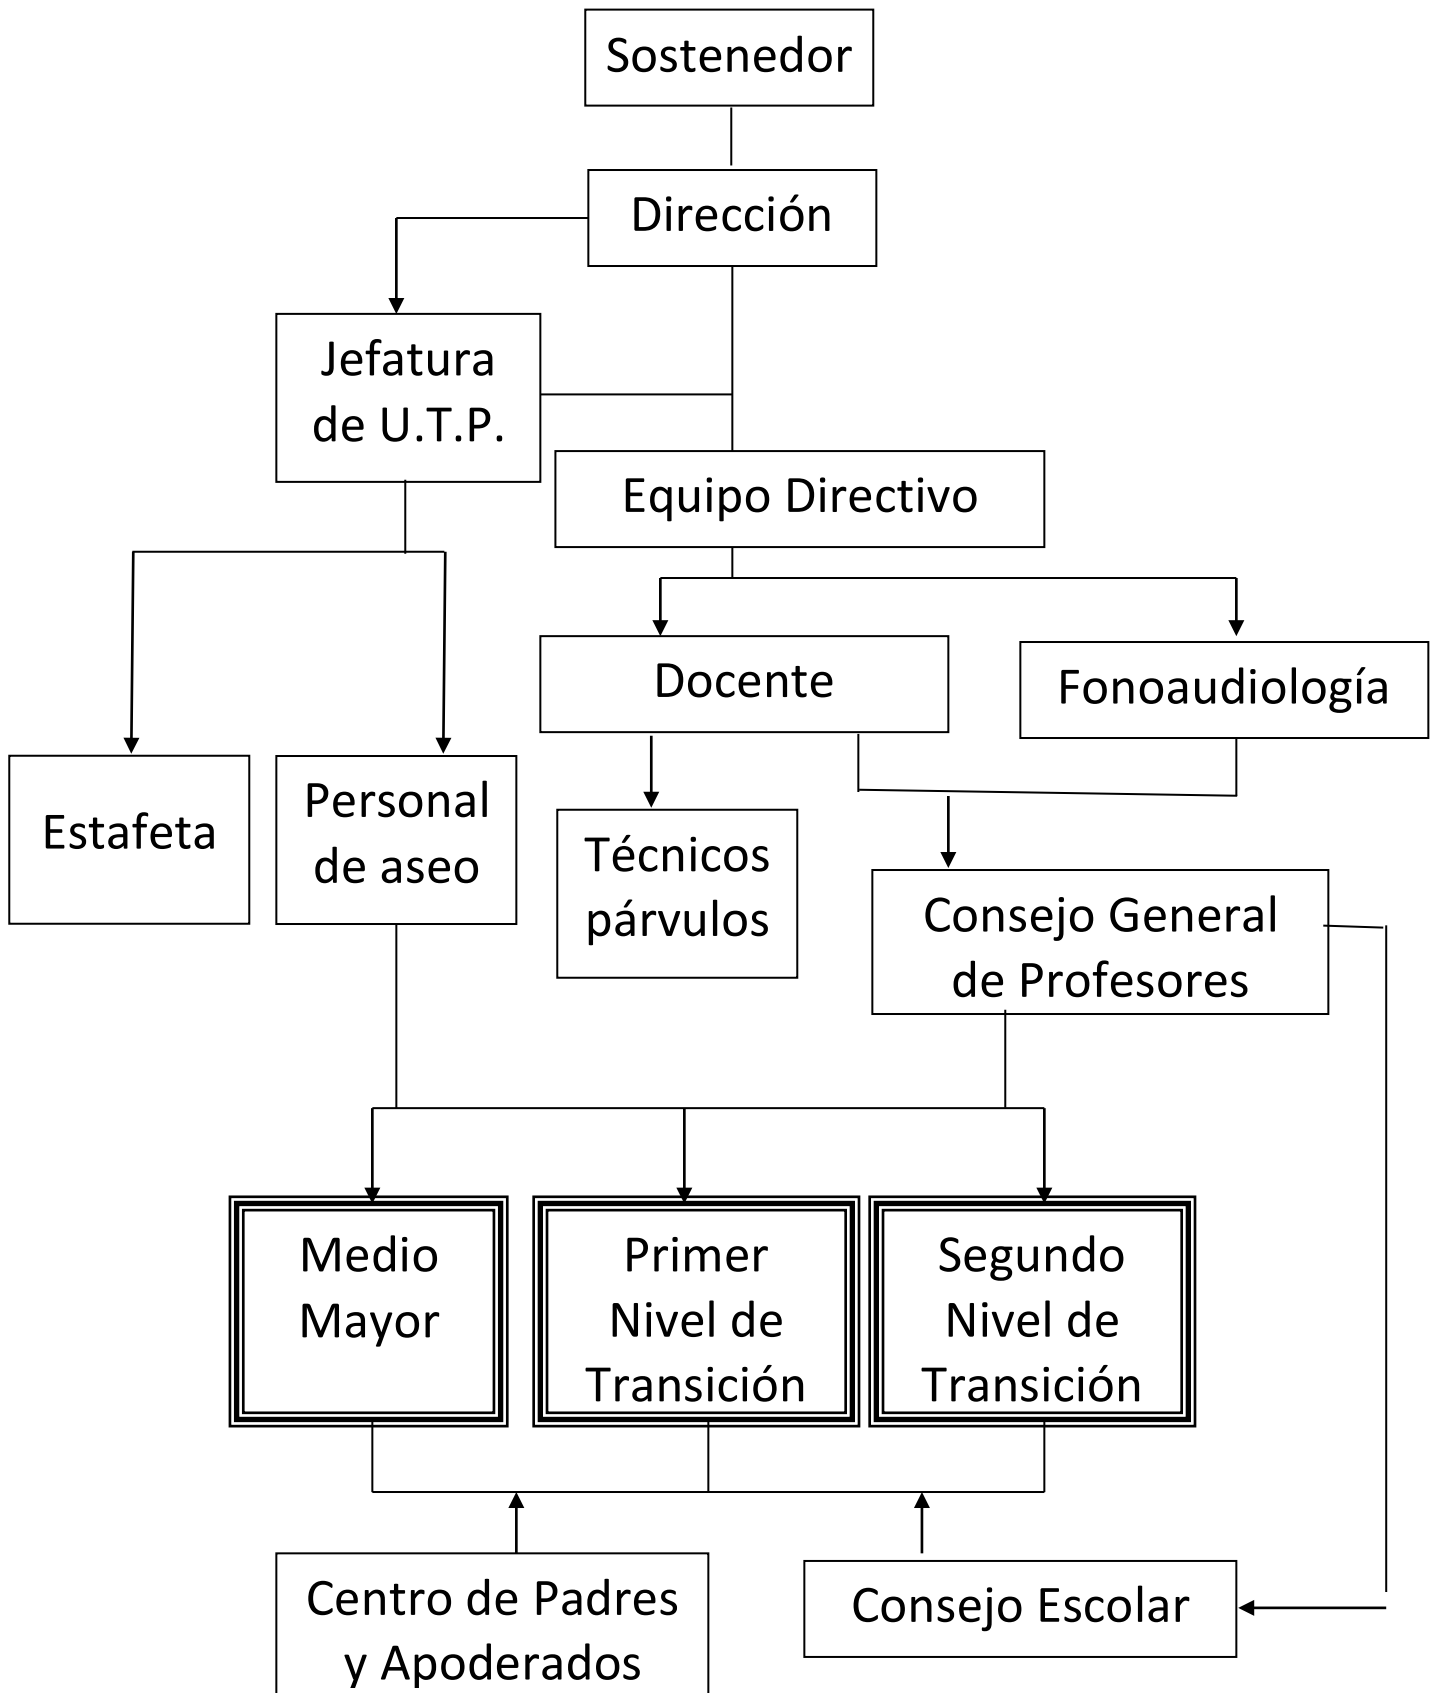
Sostenedor

Dirección

Jefatura de U.T.P.

Equipo Directivo

Docente

Fonoaudiología

Estafeta

Personal de aseo

Técnicos párvulos

Consejo General de Profesores

Medio Mayor

Primer Nivel de Transición

Segundo Nivel de Transición

Centro de Padres y Apoderados

Consejo Escolar